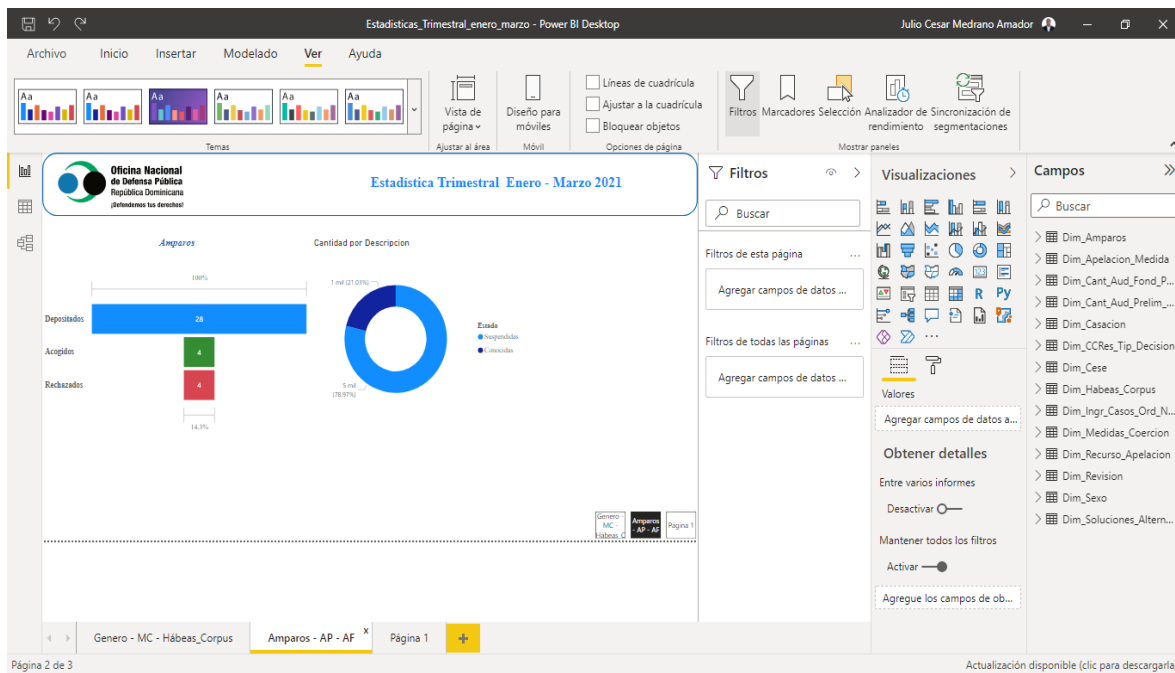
Estadisticas_Trimestral_enero_marzo - Power BI Desktop
Julio Cesar Medrano Amador

Archivo Inicio Insertar Modelado Ver Ayuda

Aa Aa Aa Aa Aa Aa
Temas
Vista de página
Ajustar al área
Diseño para móviles
Móvil
Líneas de cuadrícula
Ajustar a la cuadrícula
Bloquear objetos
Opciones de página
Filtros Marcadores Selección Analizador de rendimiento Sincronización de segmentaciones
Mostrar paneles

Oficina Nacional de Defensa Pública
República Dominicana
¡Defendemos tus derechos!

Estadística Trimestral Enero - Marzo 2021

Amparos
100%
Depositados 28
Acogidos 4
Rechazados 4
14.3%

Cantidad por Descripcion
1 mil (21.03%)
5 mil (78.97%)
Estado
Suspendidas
Conocidas

Genero - MC - Hábeas_C
Amparos - AP - AF
Página 1

Filtros
Buscar
Filtros de esta página
Agregar campos de datos ...
Filtros de todas las páginas
Agregar campos de datos ...

Visualizaciones
R Py
...
Valores
Agregar campos de datos a...
Obtener detalles
Entre varios informes
Desactivar
Mantener todos los filtros
Activar
Agregue los campos de ob...

Campos
Buscar
Dim_Amparos
Dim_Apelacion_Medida
Dim_Cant_Aud_Fond_P...
Dim_Cant_Aud_Prelim_...
Dim_Casacion
Dim_CCRes_Tip_Decision
Dim_Cese
Dim_Habeas_Corpus
Dim_Ingr_Casos_Ord_N...
Dim_Medidas_Coercion
Dim_Recurso_Apelacion
Dim_Revision
Dim_Sexo
Dim_Soluciones_Altern...

Genero - MC - Hábeas_Corpus
Amparos - AP - AF
Página 1
+

Página 2 de 3
Actualización disponible (clic para descargarla